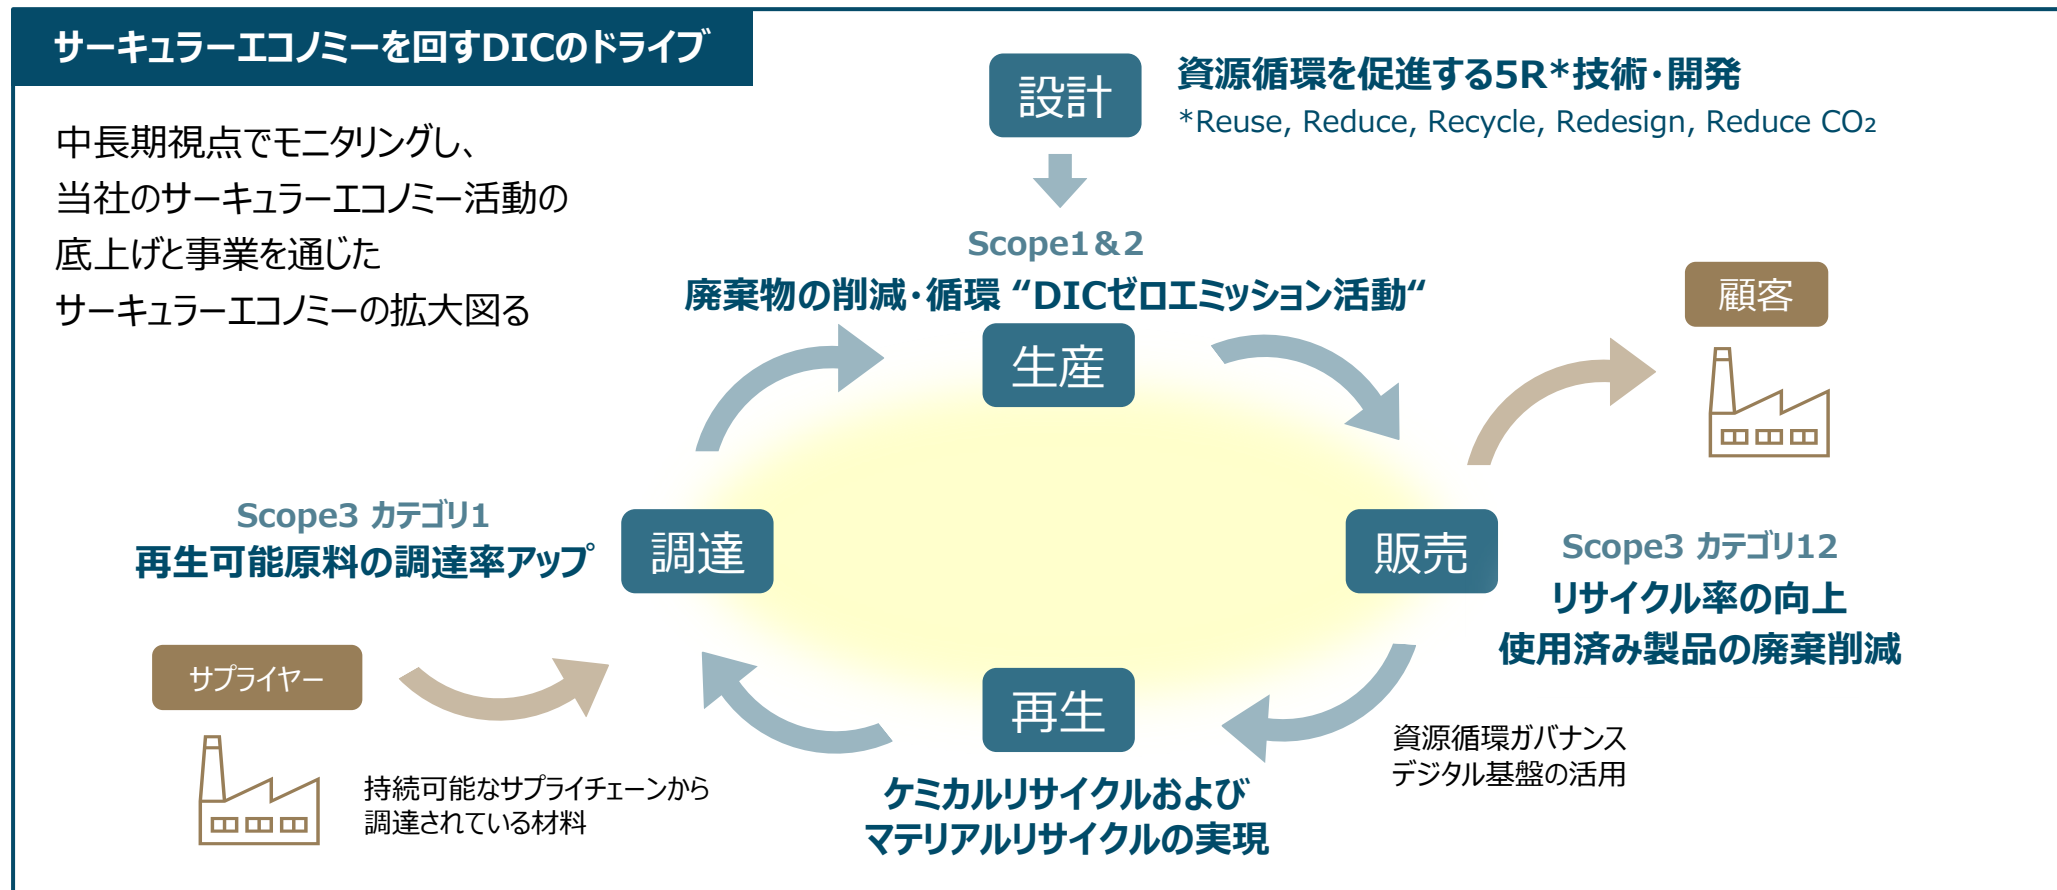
サーキュラーエコノミーを回すDICのドライブ

中長期視点でモニタリングし、
当社のサーキュラーエコノミー活動の
底上げと事業を通じた
サーキュラーエコノミーの拡大図る

設計

資源循環を促進する5R*技術・開発
*Reuse, Reduce, Recycle, Redesign, Reduce $CO_2$

Scope1＆2
廃棄物の削減・循環 “DICゼロエミッション活動“

生産

顧客

Scope3 カテゴリ1
再生可能原料の調達率アップ

調達

販売

Scope3 カテゴリ12
リサイクル率の向上
使用済み製品の廃棄削減

サプライヤー

持続可能なサプライチェーンから
調達されている材料

再生

ケミカルリサイクルおよび
マテリアルリサイクルの実現

資源循環ガバナンス
デジタル基盤の活用